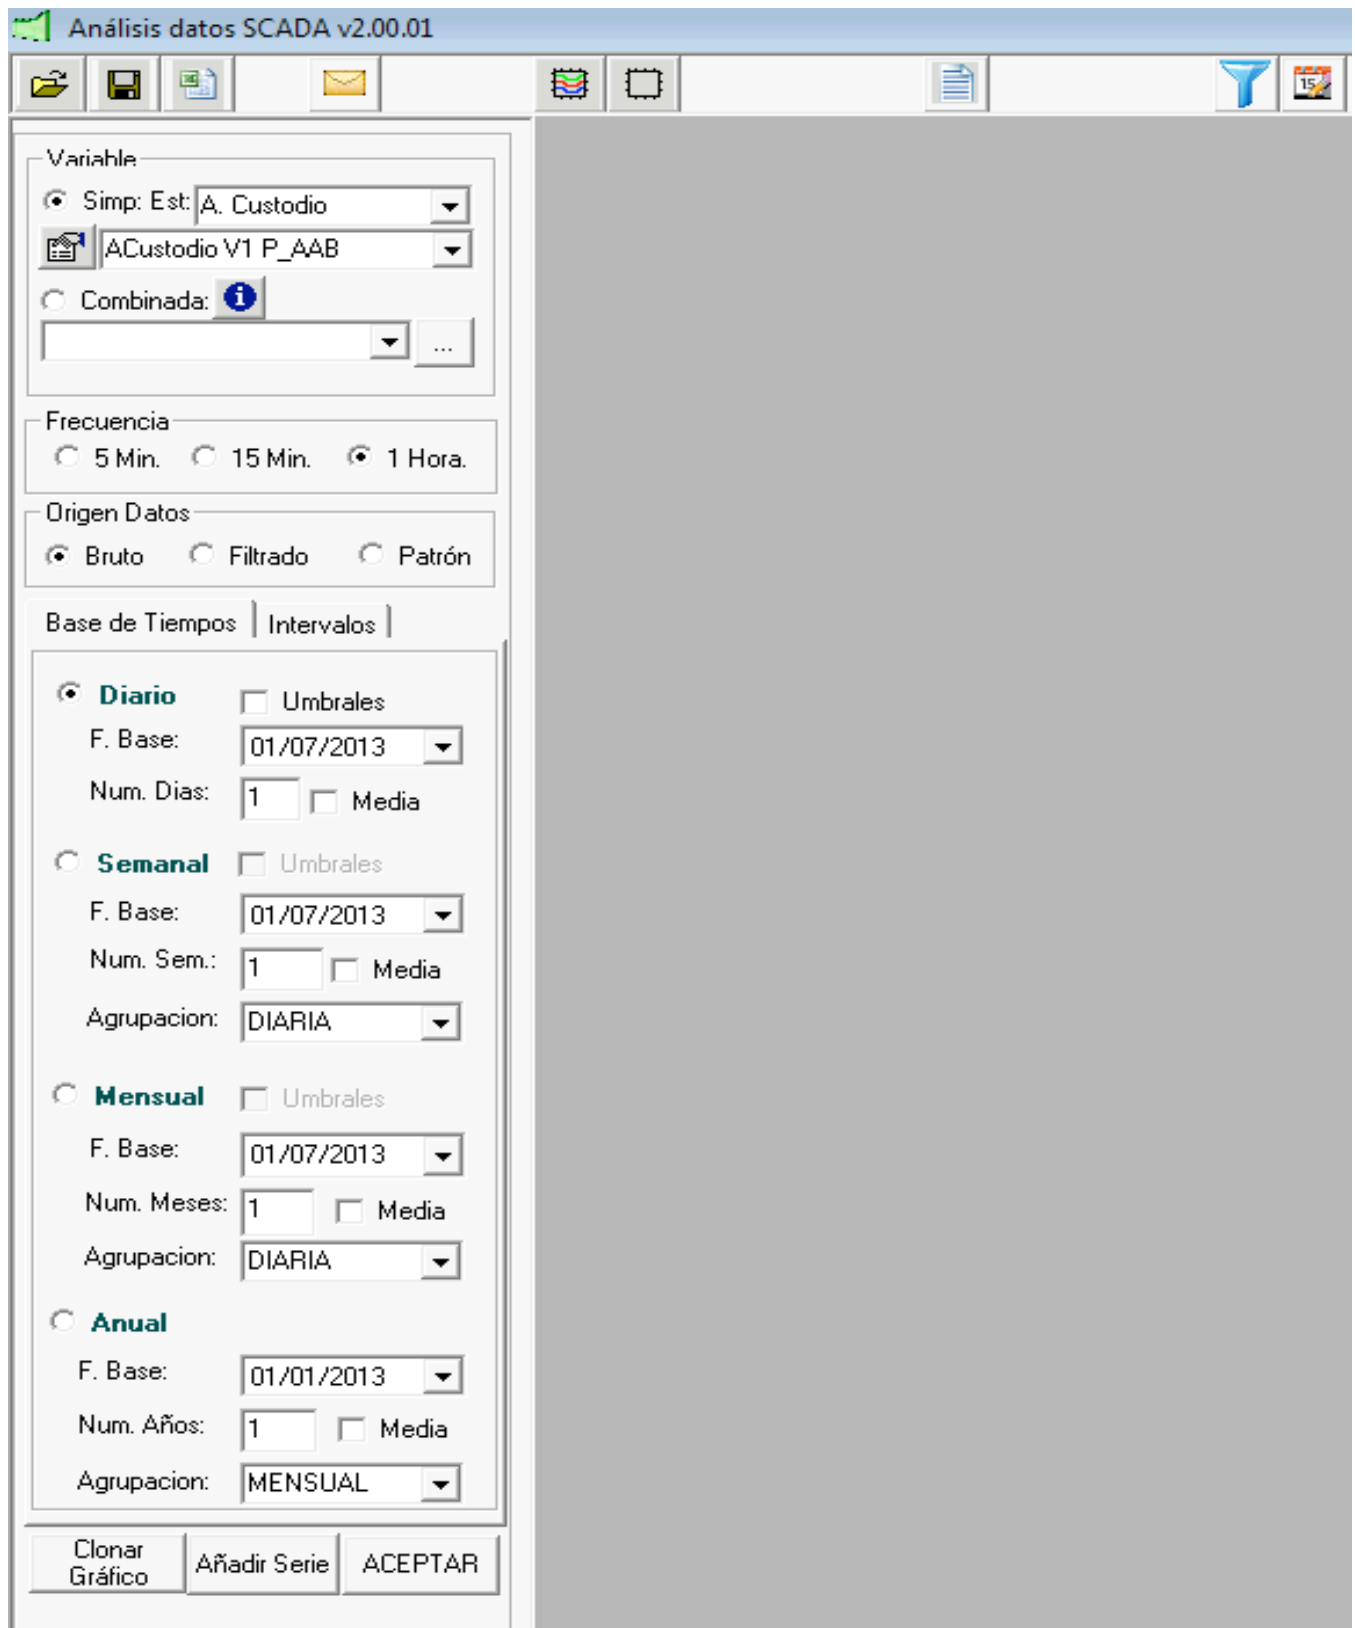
Análisis datos SCADA v2.00.01

Variable

Simp: Est: A. Custodio

ACustodio V1 P_AAB

Combinada:

...

Frecuencia

5 Min. 15 Min. 1 Hora.

Origen Datos

Bruto Filtrado Patrón

Base de Tiempos | Intervalos

Diario Umbrales

F. Base: 01/07/2013

Num. Dias: 1 Media

Semanal Umbrales

F. Base: 01/07/2013

Num. Sem.: 1 Media

Agrupacion: DIARIA

Mensual Umbrales

F. Base: 01/07/2013

Num. Meses: 1 Media

Agrupacion: DIARIA

Anual

F. Base: 01/01/2013

Num. Años: 1 Media

Agrupacion: MENSUAL

Clonar Gráfico | Añadir Serie | ACEPTAR